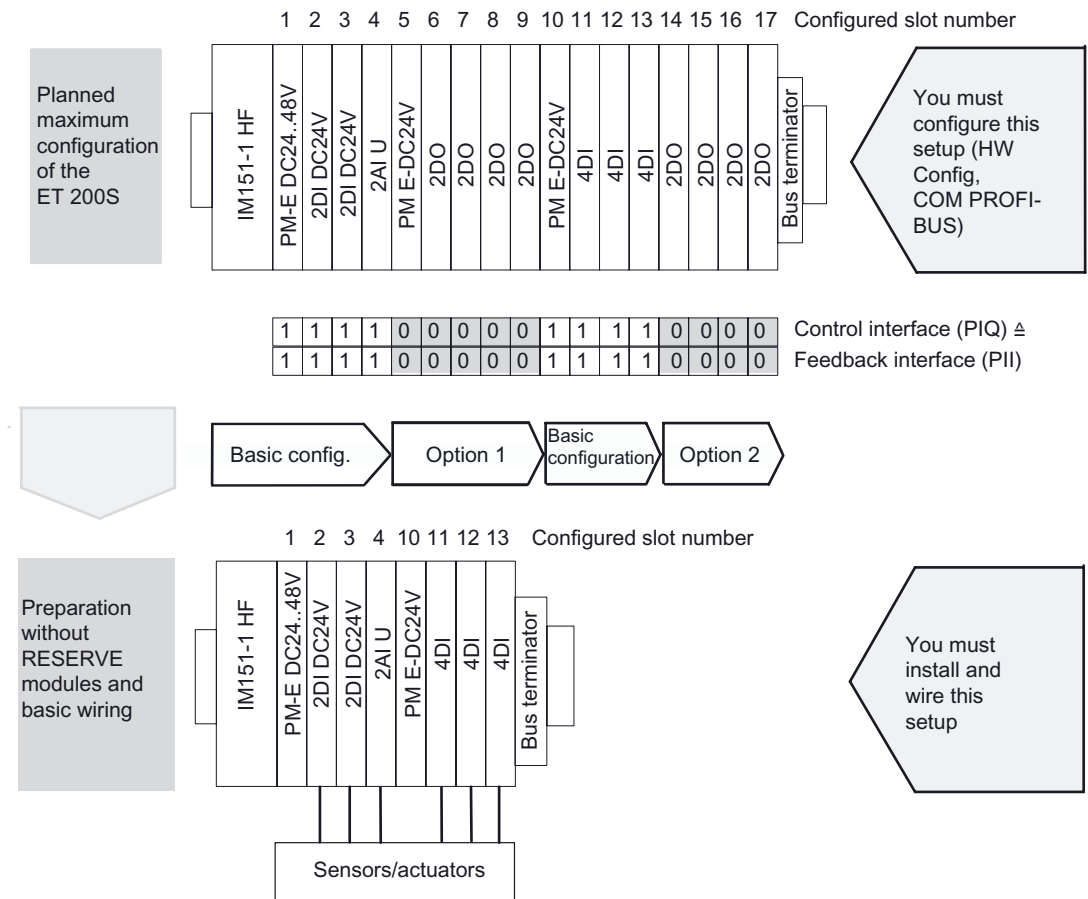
1 2 3 4 5 6 7 8 9 10 11 12 13 14 15 16 17 Configured slot number

Planned maximum configuration of the ET 200S

IM151-1 HF
PM-E DC24..48V
2DI DC24V
2DI DC24V
2AI U
PM E-DC24V
2DO
2DO
2DO
2DO
PM E-DC24V
4DI
4DI
4DI
2DO
2DO
2DO
2DO
Bus terminator

You must configure this setup (HW Config, COM PROFIBUS)

| 1 | 1 | 1 | 1 | 0 | 0 | 0 | 0 | 0 | 1 | 1 | 1 | 1 | 0 | 0 | 0 | 0 |
|---|---|---|---|---|---|---|---|---|---|---|---|---|---|---|---|---|
| 1 | 1 | 1 | 1 | 0 | 0 | 0 | 0 | 0 | 1 | 1 | 1 | 1 | 0 | 0 | 0 | 0 |

Control interface (PIQ) ≙
Feedback interface (PII)

Basic config.
Option 1
Basic configuration
Option 2

1 2 3 4 10 11 12 13 Configured slot number

Preparation without RESERVE modules and basic wiring

IM151-1 HF
PM-E DC24..48V
2DI DC24V
2DI DC24V
2AI U
PM E-DC24V
4DI
4DI
4DI
Bus terminator

You must install and wire this setup

Sensors/actuators